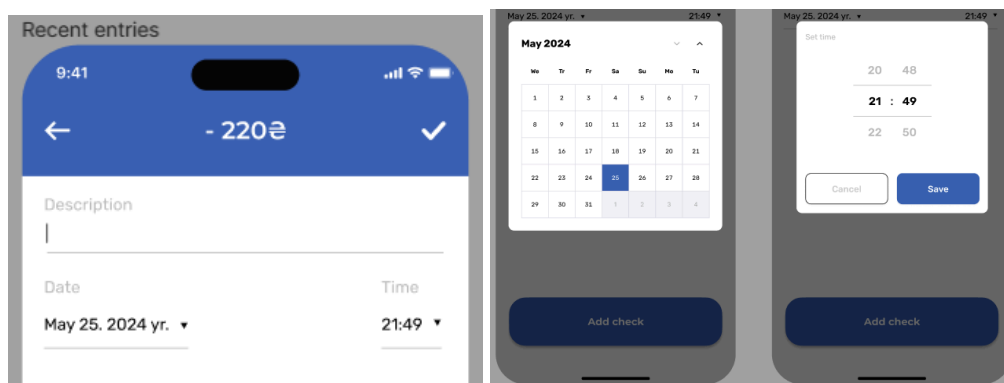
Recent entries

9:41

- 220₴

Description

Date

May 25. 2024 yr. ▾

Time

21:49 ▾

May 25. 2024 yr. ▾ 21:49 ▾

May 2024

| We | Tr | Fr | Sa | Su | Mo | Tu |
|---|---|---|---|---|---|---|
| 1 | 2 | 3 | 4 | 5 | 6 | 7 |
| 8 | 9 | 10 | 11 | 12 | 13 | 14 |
| 15 | 16 | 17 | 18 | 19 | 20 | 21 |
| 22 | 23 | 24 | 25 | 26 | 27 | 28 |
| 29 | 30 | 31 | 1 | 2 | 3 | 4 |

Add check

May 25. 2024 yr. ▾ 21:49 ▾

Set time

20 48

21 : 49

22 50

Cancel

Save

Add check